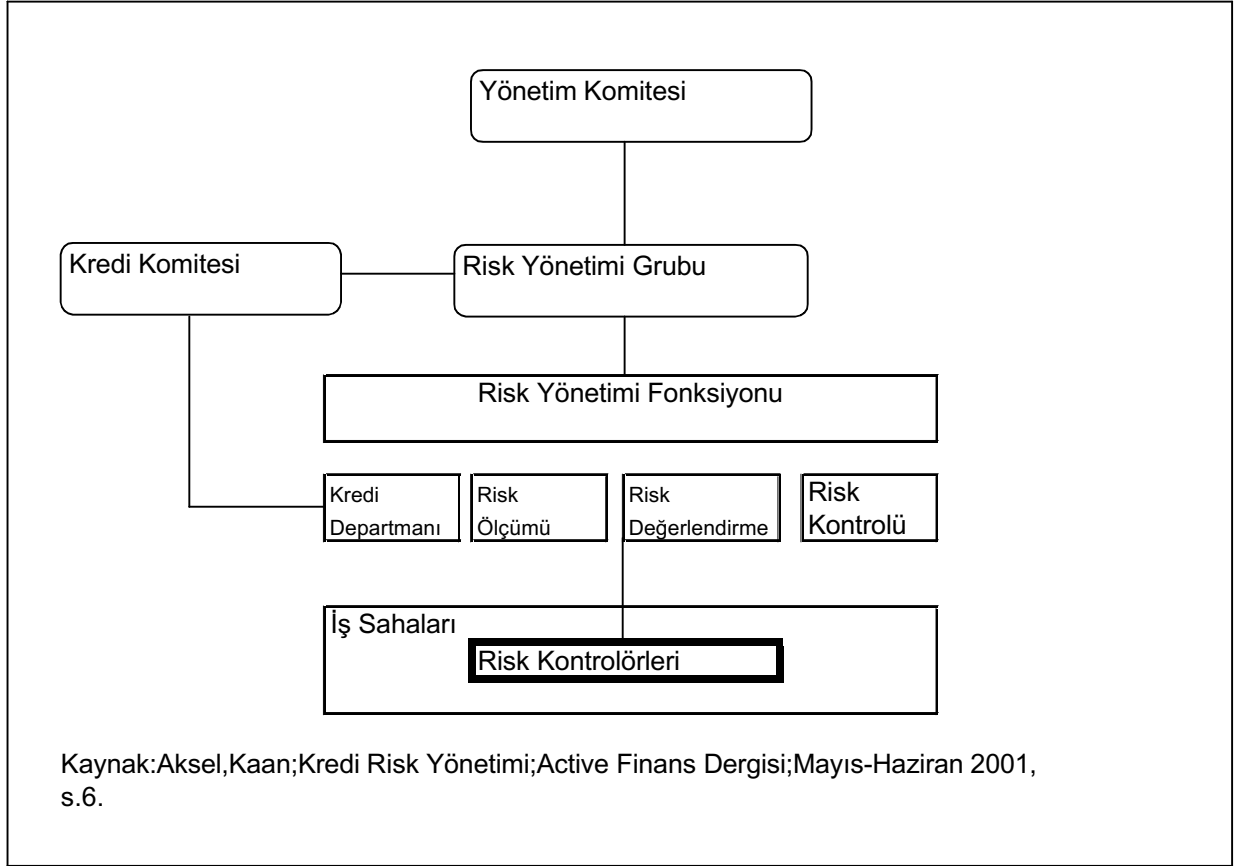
Yönetim Komitesi

Kredi Komitesi

Risk Yönetimi Grubu

Risk Yönetimi Fonksiyonu

Kredi Departmanı

Risk Ölçümü

Risk Değerlendirme

Risk Kontrolü

İş Sahaları

Risk Kontrolörleri

Kaynak:Aksel,Kaan;Kredi Risk Yönetimi;Active Finans Dergisi;Mayıs-Haziran 2001, s.6.